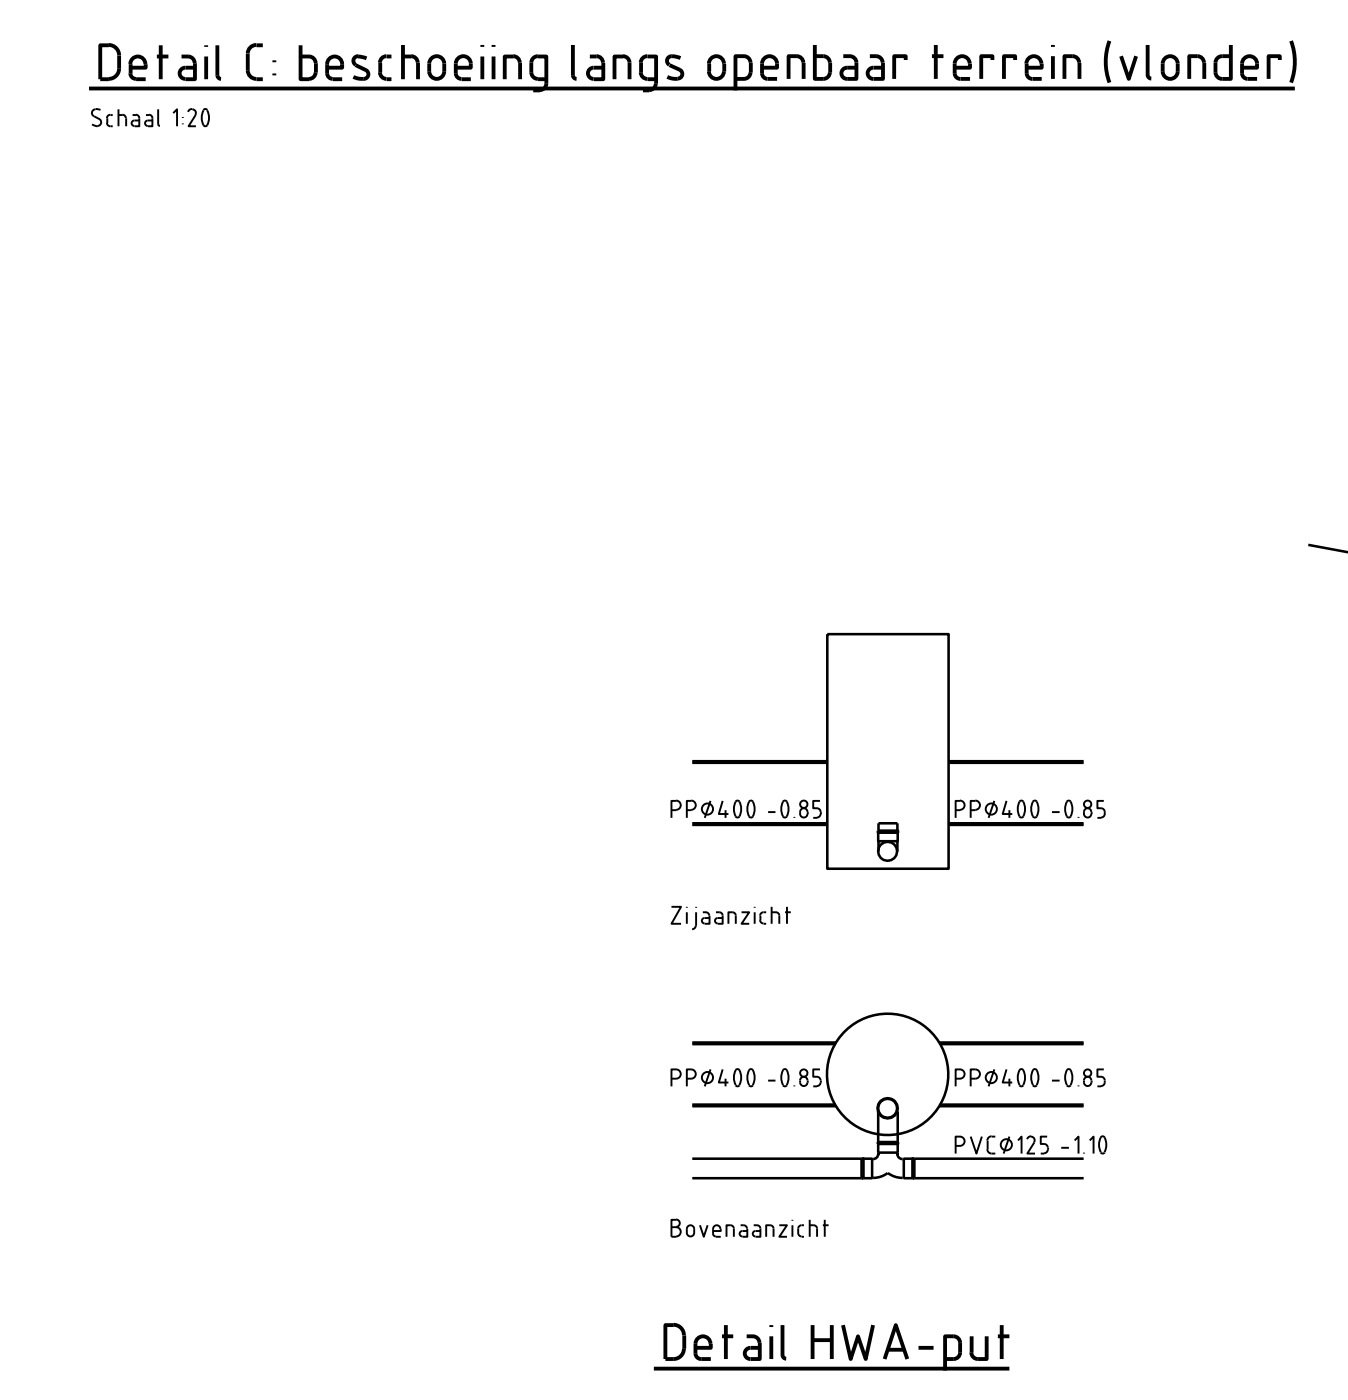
Detail C: beschoeiing langs openbaar terrein (vlonder)
Schaal 1:20

PP$\phi$400 -0.85
PP$\phi$400 -0.85

Zijaanzicht

PP$\phi$400 -0.85
PP$\phi$400 -0.85
PVC$\phi$125 -1.10

Bovenaanzicht

Detail HWA-put